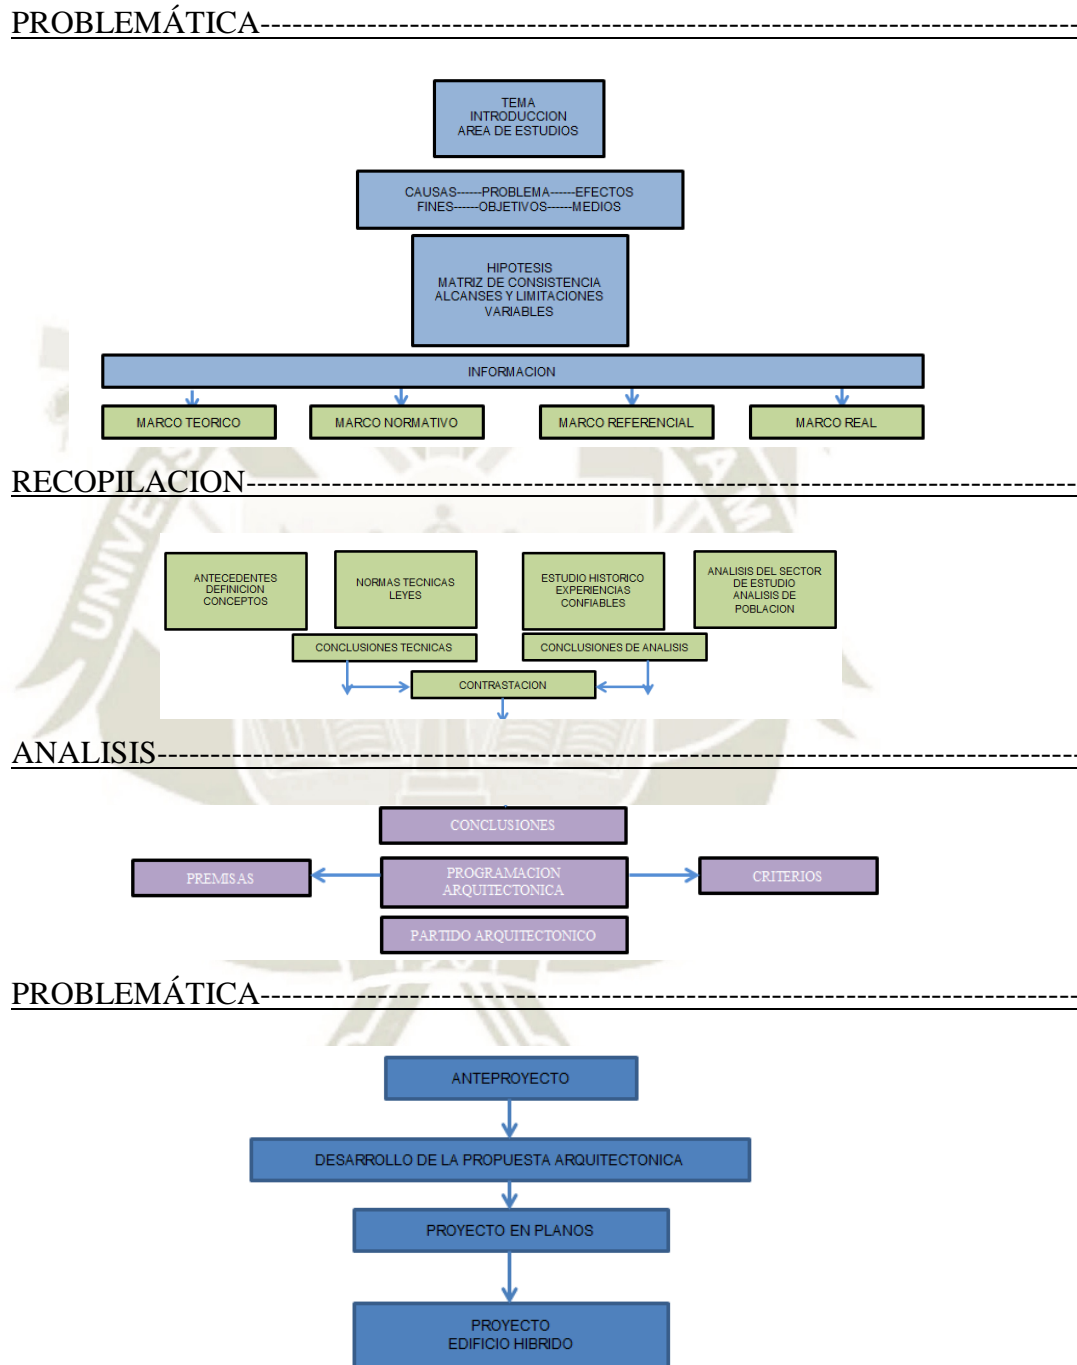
PROBLEMÁTICA-----------------------------------------------------------------------------------

TEMA
INTRODUCCION
AREA DE ESTUDIOS

CAUSAS------PROBLEMA------EFECTOS
FINES------OBJETIVOS------MEDIOS

HIPOTESIS
MATRIZ DE CONSISTENCIA
ALCANSES Y LIMITACIONES
VARIABLES

INFORMACION

MARCO TEORICO

MARCO NORMATIVO

MARCO REFERENCIAL

MARCO REAL

RECOPILACION-----------------------------------------------------------------------------------

ANTECEDENTES
DEFINICION
CONCEPTOS

NORMAS TECNICAS
LEYES

ESTUDIO HISTORICO
EXPERIENCIAS
CONFIABLES

ANALISIS DEL SECTOR
DE ESTUDIO
ANALISIS DE
POBLACION

CONCLUSIONES TECNICAS

CONCLUSIONES DE ANALISIS

CONTRASTACION

ANALISIS-----------------------------------------------------------------------------------

CONCLUSIONES

PREMISAS

PROGRAMACION
ARQUITECTONICA

CRITERIOS

PARTIDO ARQUITECTONICO

PROBLEMÁTICA-----------------------------------------------------------------------------------

ANTEPROYECTO

DESARROLLO DE LA PROPUESTA ARQUITECTONICA

PROYECTO EN PLANOS

PROYECTO
EDIFICIO HIBRIDO